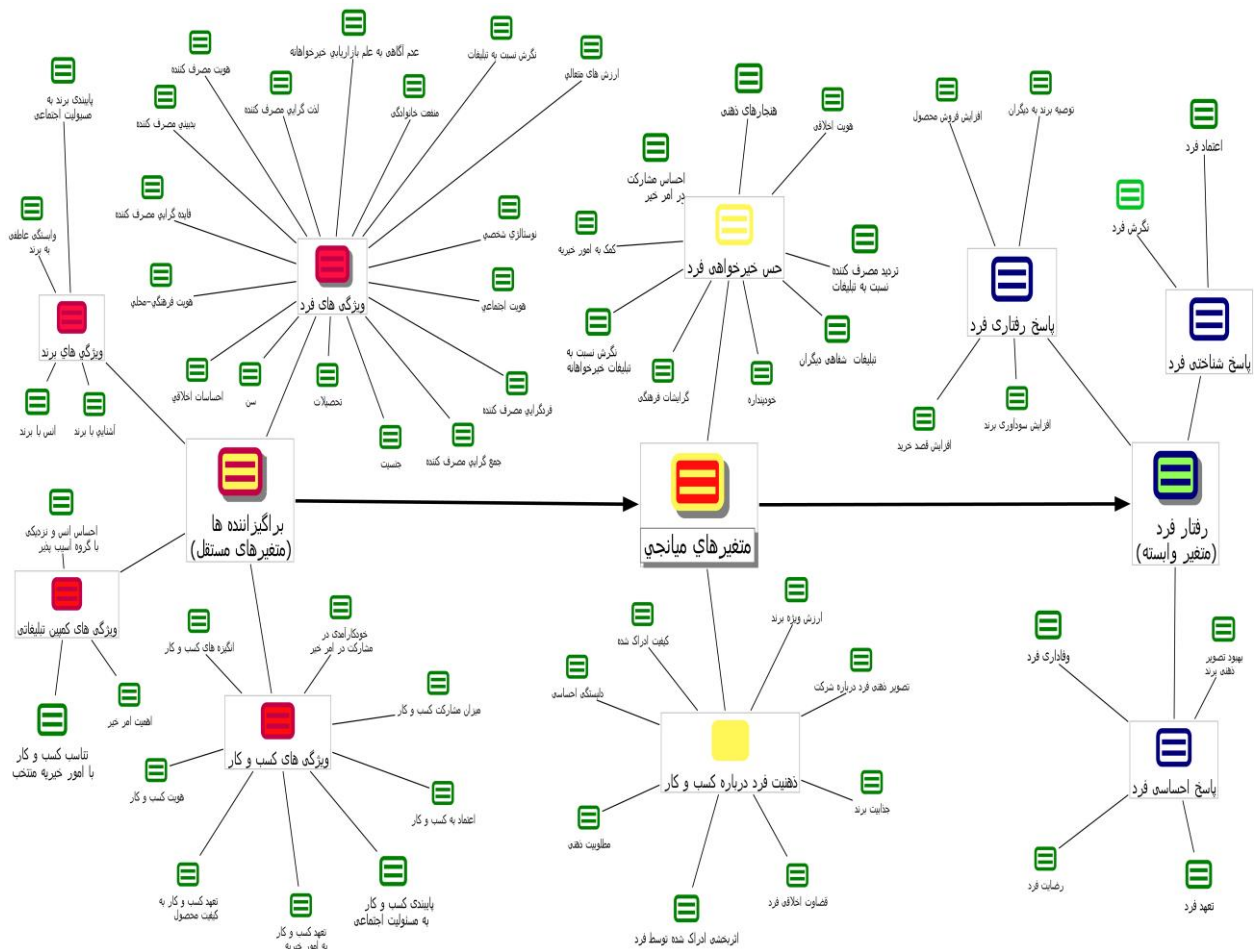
پایبندی برند به مسئولیت اجتماعی

وابستگی عاطفی به برند

ویژگی های برند

انس با برند

آشنایی با برند

هویت مصرف کننده

بدبینی مصرف کننده

لذت گرایی مصرف کننده

عدم آگاهی به علم بازاریابی خیرخواهانه

منفعت خانوادگی

نگرش نسبت به تبلیغات

ارزش های متعالی

فایده گرایی مصرف کننده

نوستالژی شخصی

هویت فرهنگی-محلی

ویژگی های فرد

هویت اجتماعی

احساسات اخلاقی

سن

تحصیلات

جنسیت

جمع گرایی مصرف کننده

فردگرایی مصرف کننده

هنجارهای ذهنی

هویت اخلاقی

احساس مشارکت در امر خیر

کمک به امور خیریه

حس خیرخواهی فرد

تردید مصرف کننده نسبت به تبلیغات

نگرش نسبت به تبلیغات خیرخواهانه

گرایشات فرهنگی

خودپنداره

تبلیغات شفاهی دیگران

افزایش فروش محصول

توصیه برند به دیگران

پاسخ رفتاری فرد

افزایش قصد خرید

افزایش سودآوری برند

اعتماد فرد

نگرش فرد

پاسخ شناختی فرد

احساس انس و نزدیکی با گروه آسیب پذیر

برانگیزاننده ها (متغیرهای مستقل)

متغیرهای میانجی

رفتار فرد (متغیر وابسته)

ویژگی کمپین تبلیغاتی

اهمیت امر خیر

تناسب کسب و کار با امور خیریه منتخب

انگیزه های کسب و کار

خودکارآمدی در مشارکت در امر خیر

میزان مشارکت کسب و کار

ویژگی های کسب و کار

هویت کسب و کار

اعتماد به کسب و کار

تعهد کسب و کار به کیفیت محصول

تعهد کسب و کار به امور خیریه

پایبندی کسب و کار به مسئولیت اجتماعی

کیفیت ادراک شده

ارزش ویژه برند

دلبستگی احساسی

تصویر ذهنی فرد درباره شرکت

ذهنیت فرد درباره کسب و کار

جذابیت برند

مطلوبیت ذهنی

قضاوت اخلاقی فرد

اثربخشی ادراک شده توسط فرد

وفاداری فرد

بهبود تصویر ذهنی برند

پاسخ احساسی فرد

رضایت فرد

تعهد فرد